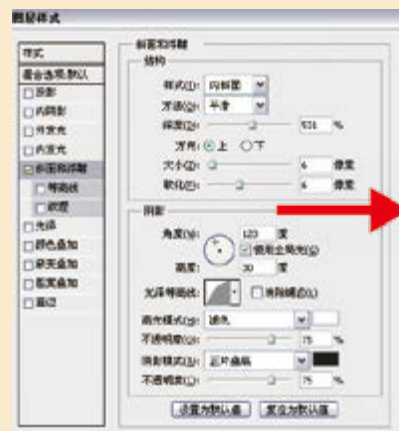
图层样式

样式
混合选项:默认
投影
内阴影
外发光
内发光
斜面和浮雕
等高线
纹理
光泽
颜色叠加
渐变叠加
图案叠加
描边

斜面和浮雕
结构
样式(T): 内斜面
方法(Q): 平滑
深度(D): 531 %
方向: 上 下
大小(Z): 6 像素
软化(F): 6 像素

阴影
角度(N): 120 度
使用全局光(G)
高度: 30 度
光泽等高线: 消除锯齿(L)
高光模式(H): 滤色
不透明度(O): 75 %
阴影模式(A): 正片叠底
不透明度(C): 75 %

设置为默认值 复位为默认值